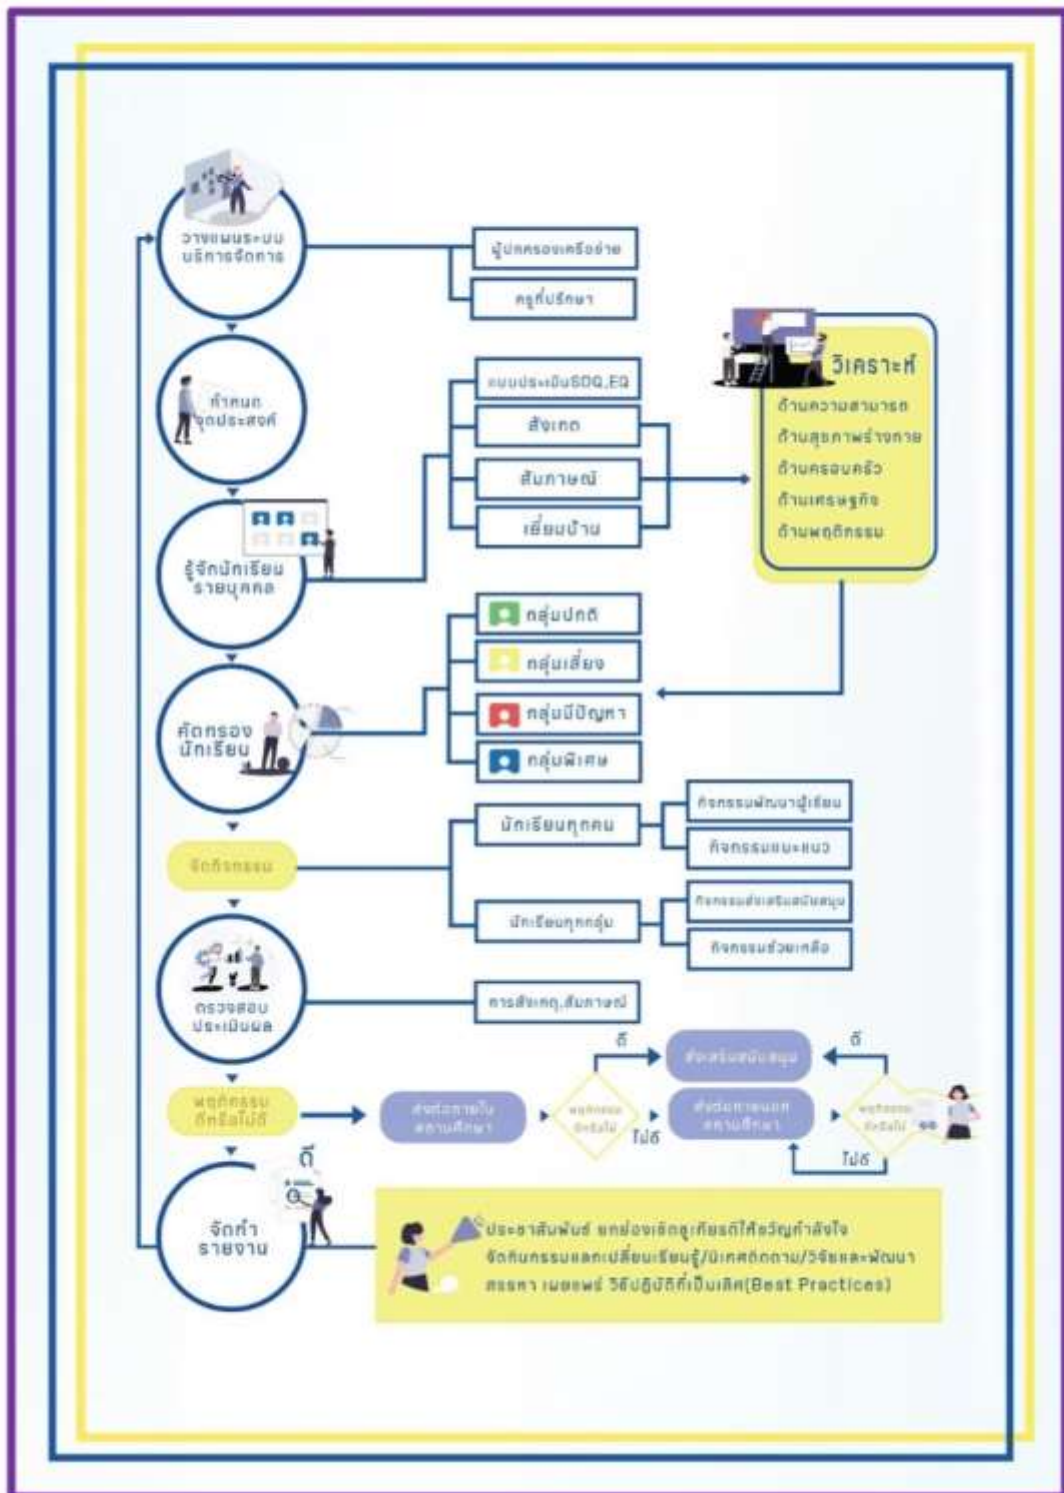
วางแผนระบบบริหารจัดการ

ผู้ปกครองเครือข่าย

ครูที่ปรึกษา

กำหนดจุดประสงค์

แบบประเมินSDQ,EQ

สังเกต

สัมภาษณ์

เยี่ยมบ้าน

วิเคราะห์

ด้านความสามารถ

ด้านสุขภาพร่างกาย

ด้านครอบครัว

ด้านเศรษฐกิจ

ด้านพฤติกรรม

รู้จักนักเรียนรายบุคคล

กลุ่มปกติ

กลุ่มเสี่ยง

กลุ่มมีปัญหา

กลุ่มพิเศษ

คัดกรองนักเรียน

นักเรียนทุกคน

กิจกรรมพัฒนาผู้เรียน

กิจกรรมแนะแนว

จัดกิจกรรม

นักเรียนทุกกลุ่ม

กิจกรรมส่งเสริมสนับสนุน

กิจกรรมช่วยเหลือ

ตรวจสอบประเมินผล

การสังเกต,สัมภาษณ์

ดี

ส่งเสริมสนับสนุน

ดี

พฤติกรรมดีหรือไม่ดี

ส่งต่อภายในสถานศึกษา

พฤติกรรมดีหรือไม่

ไม่ดี

ส่งต่อภายนอกสถานศึกษา

พฤติกรรมดีหรือไม่

ไม่ดี

ดี

จัดทำรายงาน

ประชาสัมพันธ์ ยกย่องเชิดชูเกียรติให้ขวัญกำลังใจ
จัดกิจกรรมแลกเปลี่ยนเรียนรู้/นิเทศติดตาม/วิจัยและพัฒนา
สรรหา เผยแพร่ วิธีปฏิบัติที่เป็นเลิศ(Best Practices)